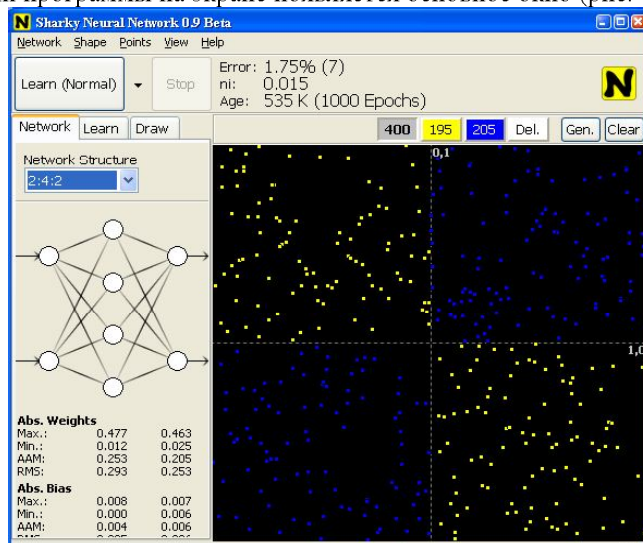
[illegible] программы на экране появляется основное окно (рис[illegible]

Sharky Neural Network 0.9 Beta

Network Shape Points View Help

Learn (Normal) Stop

Error: 1.75% (7)
ni: 0.015
Age: 535 K (1000 Epochs)

N

Network Learn Draw

400 195 205 Del. Gen. Clear

Network Structure
2:4:2

0,1

1,0

Abs. Weights

| | | |
|---|---|---|
| Max.: | 0.477 | 0.463 |
| Min.: | 0.012 | 0.025 |
| AAM: | 0.253 | 0.205 |
| RMS: | 0.293 | 0.253 |

Abs. Bias

| | | |
|---|---|---|
| Max.: | 0.008 | 0.007 |
| Min.: | 0.000 | 0.006 |
| AAM: | 0.004 | 0.006 |
| RMS: | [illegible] | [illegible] |